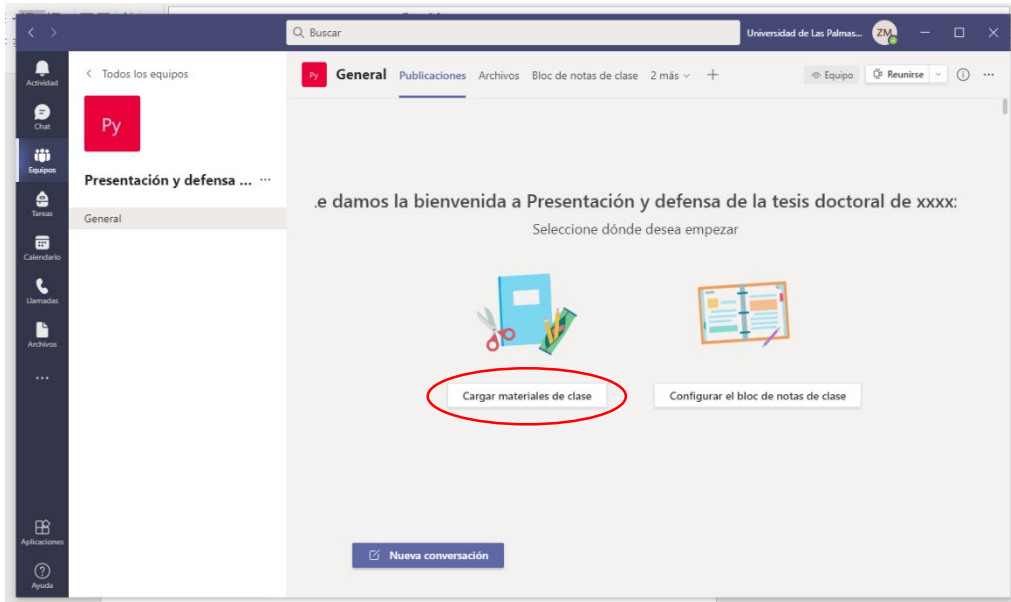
Buscar

Universidad de Las Palmas...

ZM

Actividad

Chat

Equipos

Tareas

Calendario

Llamadas

Archivos

...

Aplicaciones

Ayuda

< Todos los equipos

Py

Presentación y defensa ... ···

General

Py

General Publicaciones Archivos Bloc de notas de clase 2 más +

Equipo Reunirse

.e damos la bienvenida a Presentación y defensa de la tesis doctoral de xxxx:

Seleccione dónde desea empezar

Cargar materiales de clase

Configurar el bloc de notas de clase

Nueva conversación